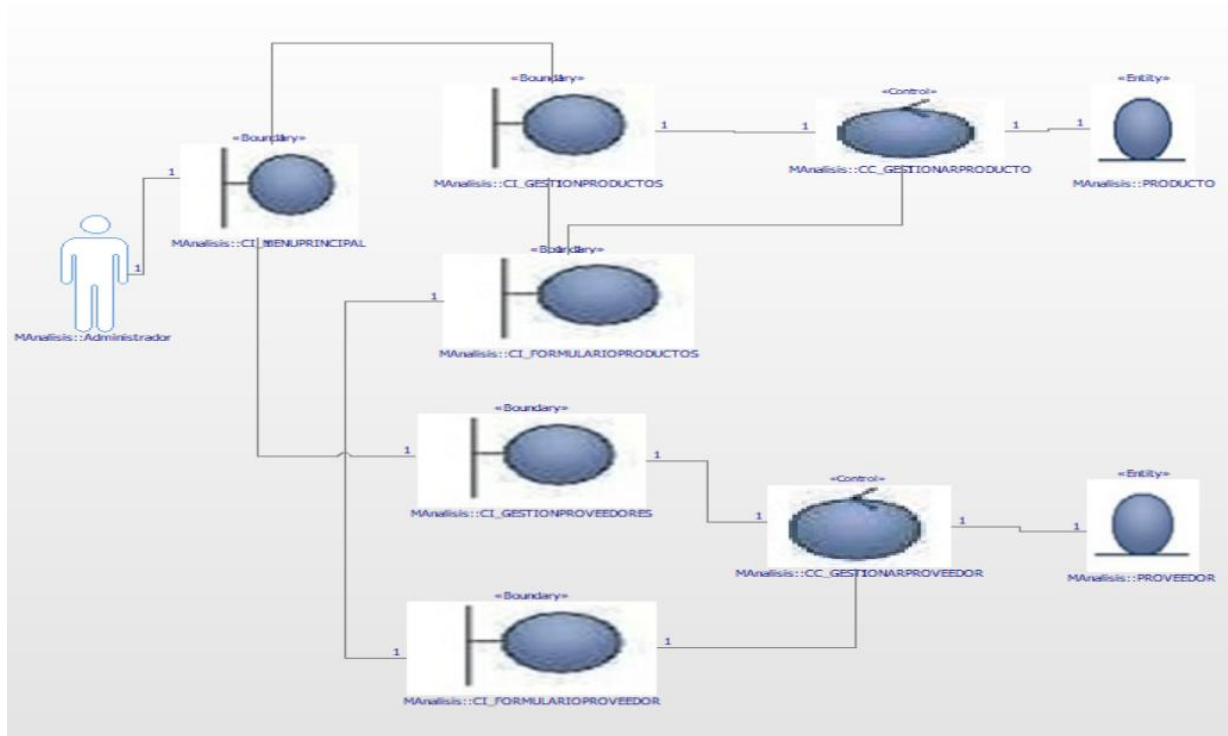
«Boundary»
MAnalisis::CI_MENUPRINCIPAL

«Boundary»
MAnalisis::CI_GESTIONPRODUCTOS

«Control»
MAnalisis::CC_GESTIONARPRODUCTO

«Entity»
MAnalisis::PRODUCTO

MAnalisis::Administrador

«Boundary»
MAnalisis::CI_FORMULARIOPRODUCTOS

«Boundary»
MAnalisis::CI_GESTIONPROVEEDORES

«Control»
MAnalisis::CC_GESTIONARPROVEEDOR

«Entity»
MAnalisis::PROVEEDOR

«Boundary»
MAnalisis::CI_FORMULARIOPROVEEDOR

1 1 1 1 1 1 1 1 1 1 1 1 1 1 1 1